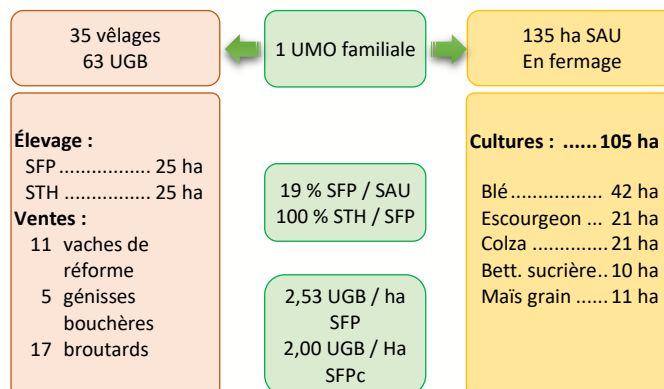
35 vêlages
63 UGB

1 UMO familiale

135 ha SAU
En fermage

Élevage :
SFP ................ 25 ha
STH ............... 25 ha
Ventes :
11 vaches de réforme
5 génisses bouchères
17 broutards

19 % SFP / SAU
100 % STH / SFP

2,53 UGB / ha SFP
2,00 UGB / Ha SFPc

Cultures : ...... 105 ha

Blé................. 42 ha
Escourgeon ... 21 ha
Colza ............. 21 ha
Bett. sucrière.. 10 ha
Maïs grain ...... 11 ha